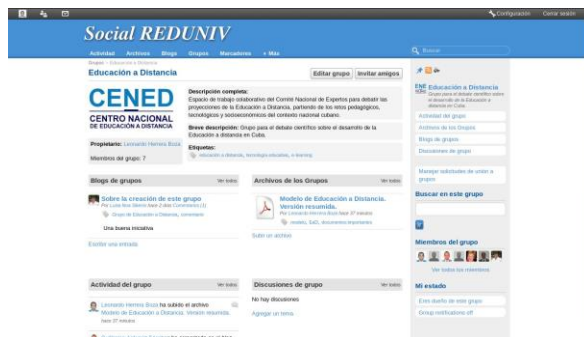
Configuración Cerrar sesión

Social REDUNIV

Actividad Archivos Blogs Grupos Marcadores + Más

Buscar

Grupos » Educación a Distancia

Educación a Distancia

Editar grupo Invitar amigos

CENED
CENTRO NACIONAL DE EDUCACIÓN A DISTANCIA

Descripción completa:
Espacio de trabajo colaborativo del Comité Nacional de Expertos para debatir las proyecciones de la Educación a Distancia, partiendo de los retos pedagógicos, tecnológicos y socioeconómicos del contexto nacional cubano.

Breve descripción: Grupo para el debate científico sobre el desarrollo de la Educación a distancia en Cuba.

Etiquetas:
educación a distancia, tecnología educativa, e-learning

Propietario: Leonardo Herrera Boza

Miembros del grupo: 7

Blogs de grupos
Ver todos

Sobre la creación de este grupo
Por Luisa Noa Silverio hace 2 días Comentarios (1)
Grupo de Educación a Distancia, convocatoria

Una buena iniciativa

Escribir una entrada

Archivos de los Grupos
Ver todos

Modelo de Educación a Distancia. Versión resumida.
Por Leonardo Herrera Boza hace 37 minutos
modelo, EaD, documentos importantes

Subir un archivo

Actividad del grupo
Ver todos

Leonardo Herrera Boza ha subido el archivo Modelo de Educación a Distancia. Versión resumida. hace 37 minutos

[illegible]

Discusiones de grupo
Ver todos

No hay discusiones

Agregar un tema.

Educación a Distancia
Grupo para el debate científico sobre el desarrollo de la Educación a distancia en Cuba.

Actividad del grupo
Archivos de los Grupos
Blogs de grupos
Discusiones de grupo

Manejar solicitudes de unión a grupos

Buscar en este grupo

Miembros del grupo

Ver todos los miembros

Mi estado

Eres dueño de este grupo
Group notifications off